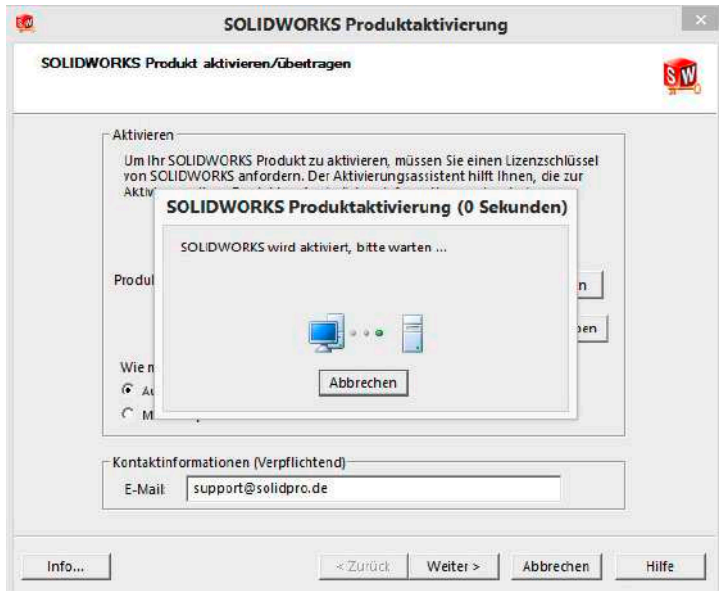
SOLIDWORKS Produktaktivierung

SOLIDWORKS Produkt aktivieren/übertragen

Aktivieren

Um Ihr SOLIDWORKS Produkt zu aktivieren, müssen Sie einen Lizenzschlüssel von SOLIDWORKS anfordern. Der Aktivierungsassistent hilft Ihnen, die zur Aktiv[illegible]

SOLIDWORKS Produktaktivierung (0 Sekunden)

SOLIDWORKS wird aktiviert, bitte warten ...

Abbrechen

Produl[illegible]

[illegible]n

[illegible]pen

Wie n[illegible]

Au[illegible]

M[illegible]

Kontaktinformationen (Verpflichtend)

E-Mail: support@solidpro.de

Info...

< Zurück

Weiter >

Abbrechen

Hilfe